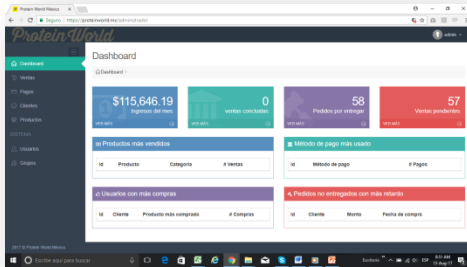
Protein World México
Seguro | https://proteinworld.mx/administrador
Protein World
admin
Dashboard
Ventas
Pagos
Clientes
Productos
SISTEMA
Usuarios
Grupos
2017 © Protein World México
Dashboard
Dashboard
$115,646.19
Ingresos del mes
VER MÁS
0
ventas concluidas
VER MÁS
58
Pedidos por entregar
VER MÁS
57
Ventas pendientes
VER MÁS
Productos más vendidos
| Id | Producto | Categoría | # Ventas |
|---|---|---|---|
Método de pago más usado
| Id | Método de pago | # Pagos |
|---|---|---|
Usuarios con más compras
| Id | Cliente | Producto más comprado | # Compras |
|---|---|---|---|
Pedidos no entregados con más retardo
| Id | Cliente | Monto | Fecha de compra |
|---|---|---|---|
Escribe aquí para buscar
Escritorio
ESP
8:11 AM
10-Aug-17